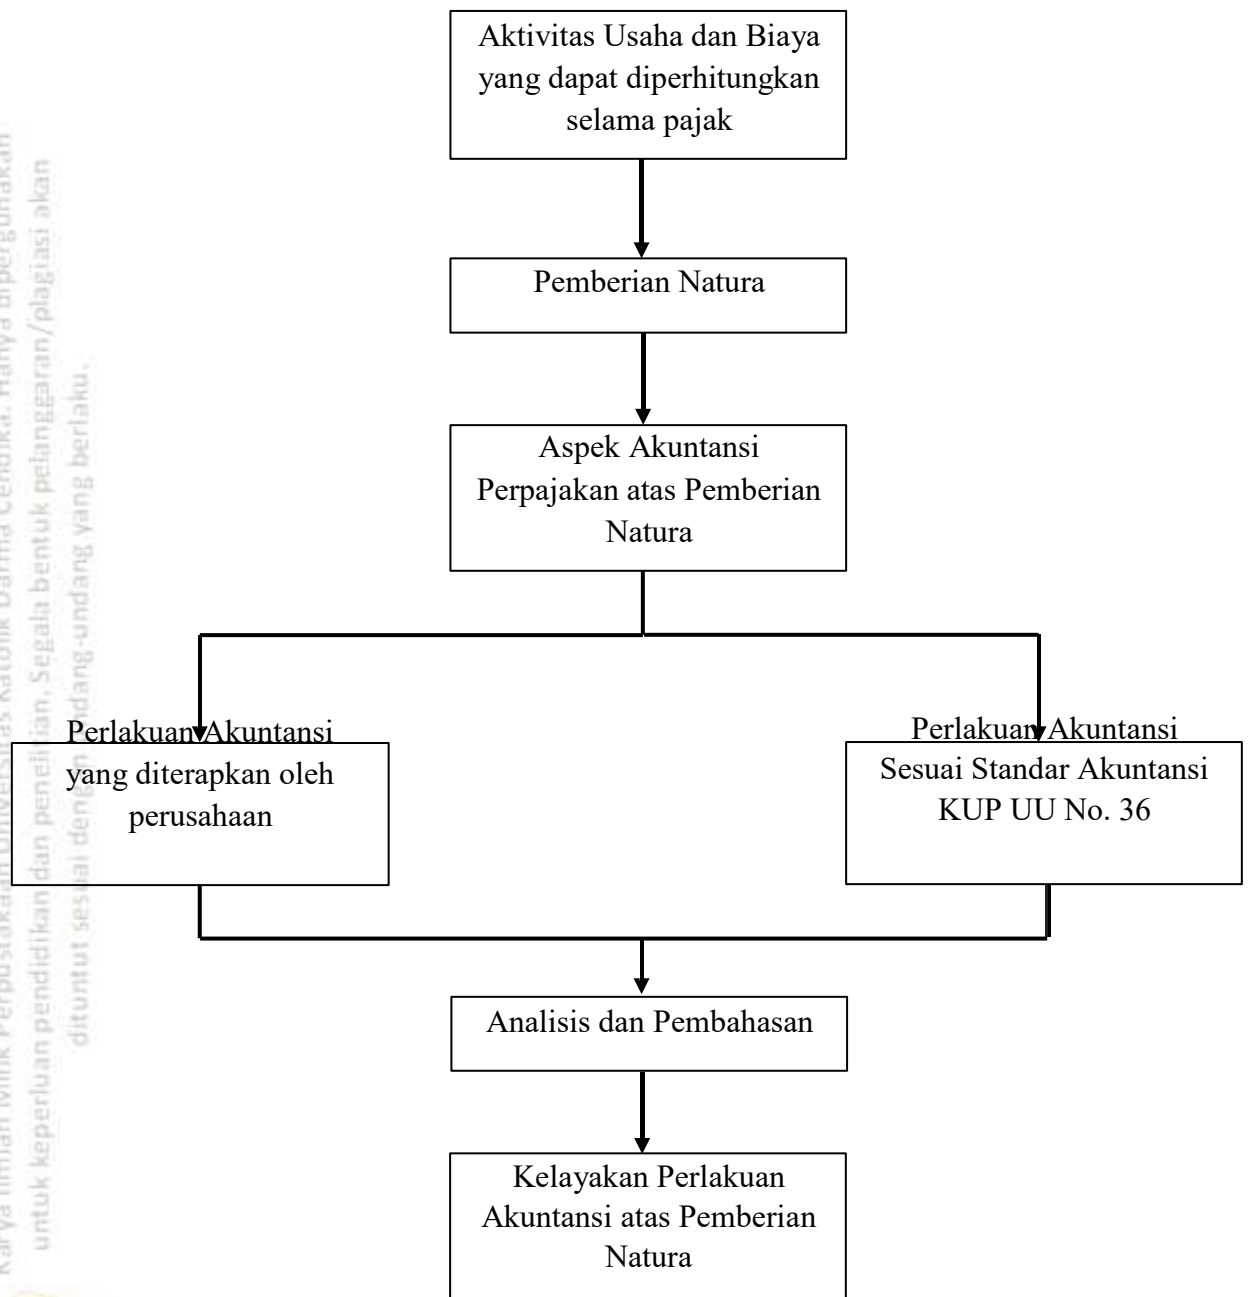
Aktivitas Usaha dan Biaya yang dapat diperhitungkan selama pajak

Pemberian Natura

Aspek Akuntansi Perpajakan atas Pemberian Natura

Perlakuan Akuntansi yang diterapkan oleh perusahaan

Perlakuan Akuntansi Sesuai Standar Akuntansi KUP UU No. 36

Analisis dan Pembahasan

Kelayakan Perlakuan Akuntansi atas Pemberian Natura

Karya ilmiah milik Perpustakaan Universitas Katolik Darma Cendika. Hanya dipergunakan untuk keperluan pendidikan dan penelitian. Segala bentuk pelanggaran/plagiasi akan dituntut sesuai dengan undang-undang yang berlaku.